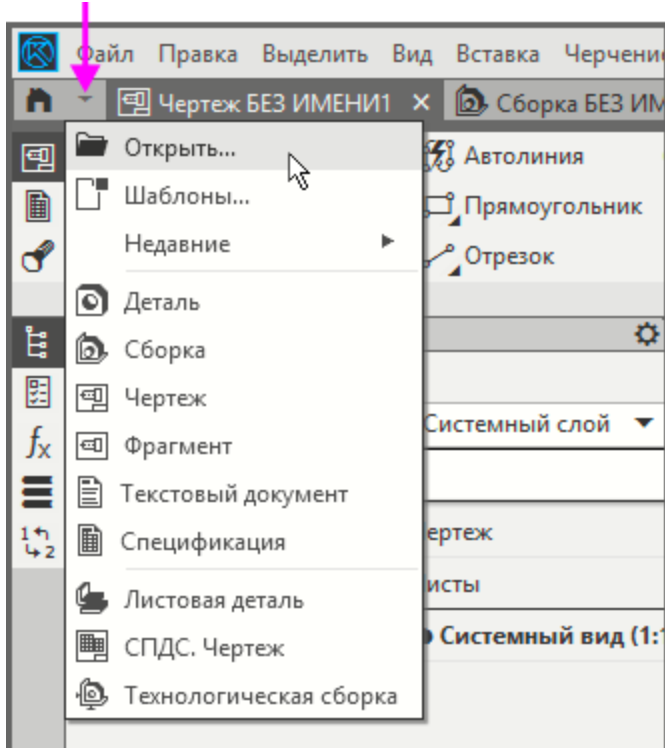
Файл Правка Выделить Вид Вставка Черчение

Чертеж БЕЗ ИМЕНИ1 × Сборка БЕЗ ИМ

Открыть...
Шаблоны...
Недавние
Деталь
Сборка
Чертеж
Фрагмент
Текстовый документ
Спецификация
Листовая деталь
СПДС. Чертеж
Технологическая сборка

Автолиния
Прямоугольник
Отрезок

$f_x$

Системный слой

ертеж
исты
Системный вид (1: